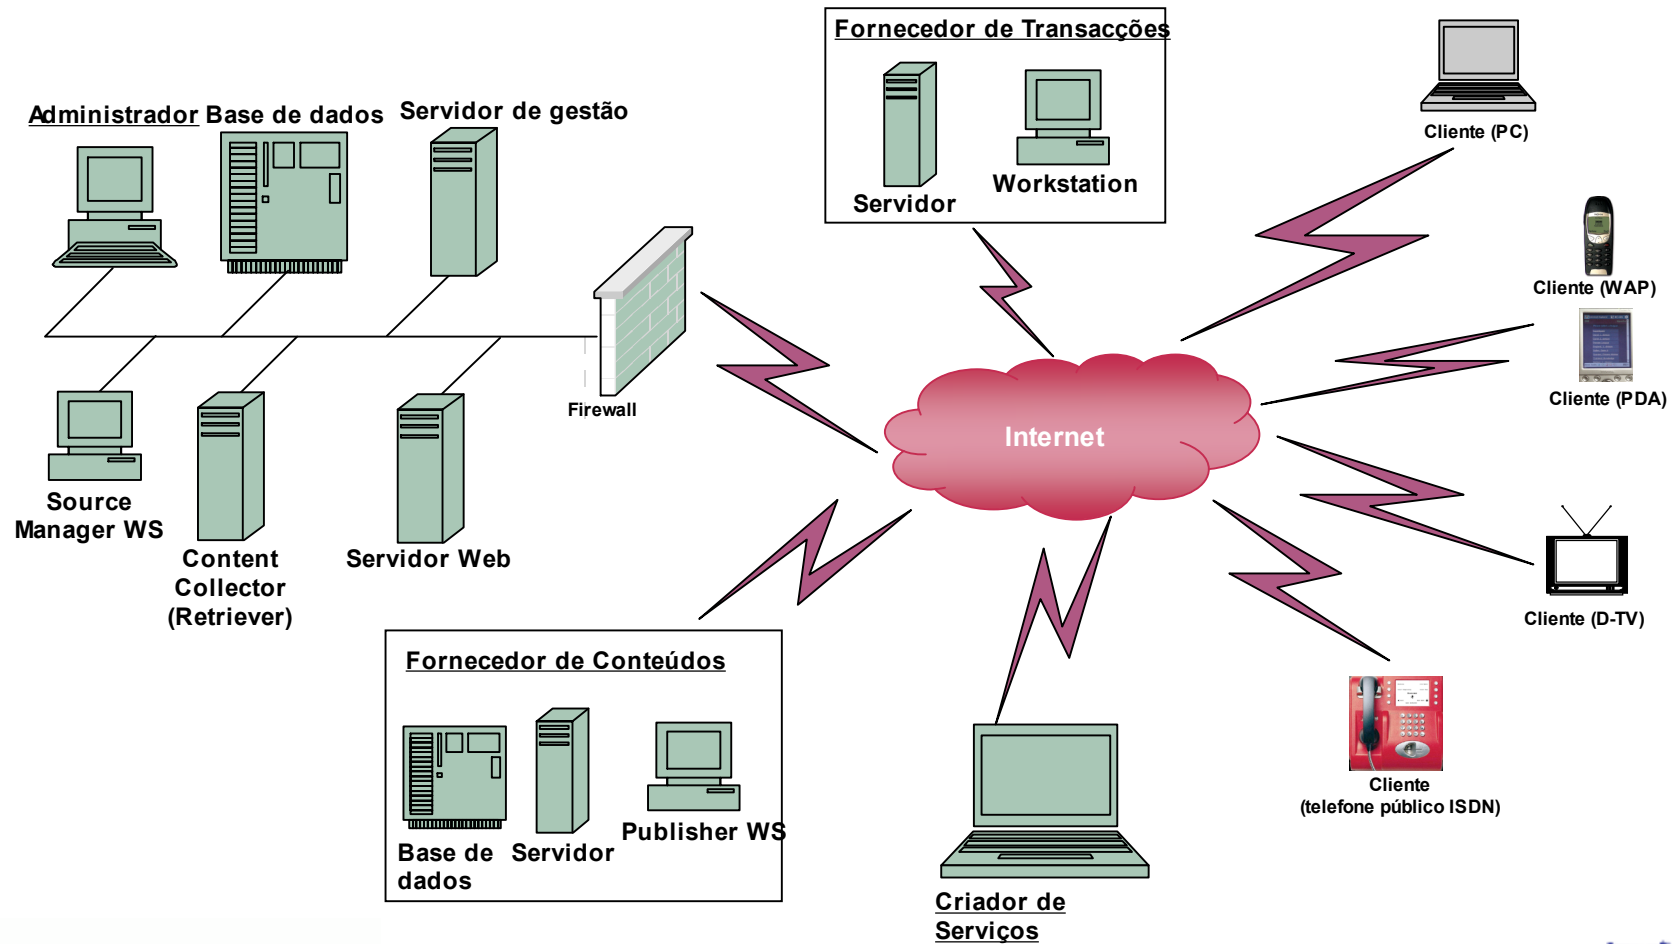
Fornecedor de Transacções

Servidor

Workstation

Administrador

Base de dados

Servidor de gestão

Cliente (PC)

Cliente (WAP)

Cliente (PDA)

Firewall

Source Manager WS

Content Collector (Retriever)

Servidor Web

Internet

Cliente (D-TV)

Fornecedor de Conteúdos

Base de dados

Servidor

Publisher WS

Cliente (telefone público ISDN)

Criador de Serviços